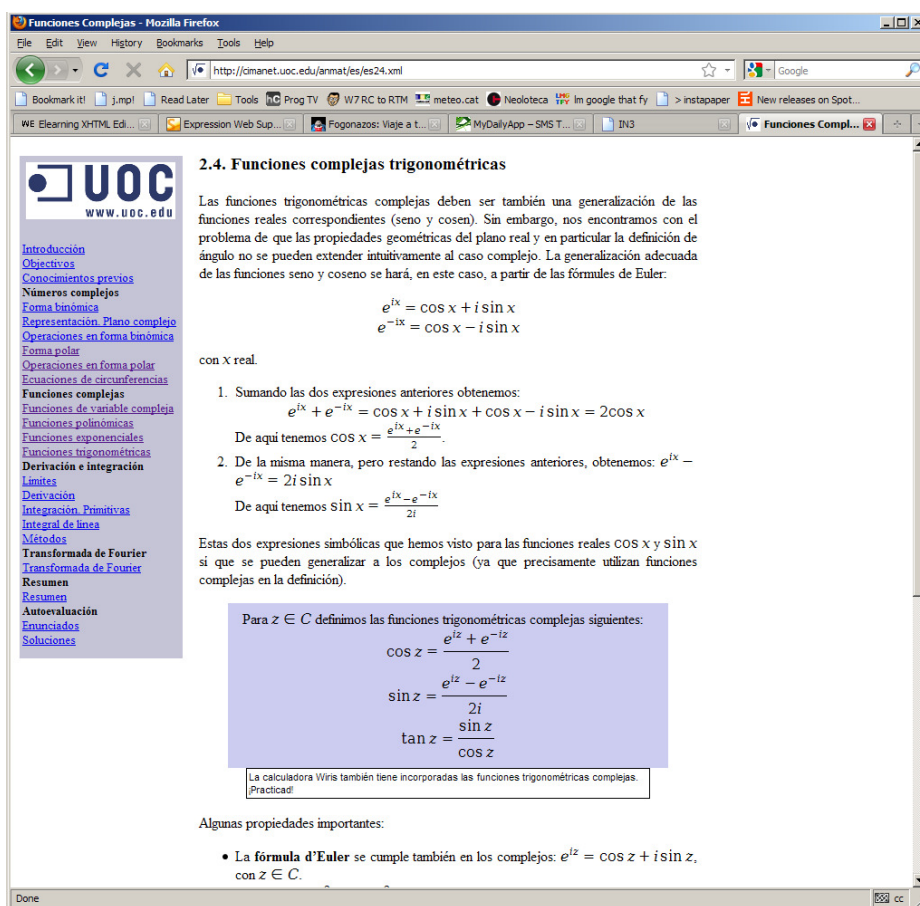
Funciones Complejas - Mozilla Firefox

File Edit View History Bookmarks Tools Help

http://cimanet.uoc.edu/anmat/es/es24.xml

Google

Bookmark it! j.mp! Read Later Tools Prog TV W7 RC to RTM meteo.cat Neoloteca Im google that fy > instapaper New releases on Spot...

Elearning XHTML Edi... Expression Web Sup... Fogonazos: Viaje a t... MyDailyApp – SMS T... IN3 Funciones Compl...

UOC
www.uoc.edu

Introducción
Objectivos
Conocimientos previos
Números complejos
Forma binómica
Representación. Plano complejo
Operaciones en forma binómica
Forma polar
Operaciones en forma polar
Ecuaciones de circunferencias
Funciones complejas
Funciones de variable compleja
Funciones polinómicas
Funciones exponenciales
Funciones trigonométricas
Derivación e integración
Límites
Derivación
Integración. Primitivas
Integral de línea
Métodos
Transformada de Fourier
Transformada de Fourier
Resumen
Resumen
Autoevaluación
Enunciados
Soluciones

2.4. Funciones complejas trigonométricas

Las funciones trigonométricas complejas deben ser también una generalización de las funciones reales correspondientes (seno y cosen). Sin embargo, nos encontramos con el problema de que las propiedades geométricas del plano real y en particular la definición de ángulo no se pueden extender intuitivamente al caso complejo. La generalización adecuada de las funciones seno y coseno se hará, en este caso, a partir de las fórmules de Euler:

$e^{ix} = \cos x + i\sin x$
$e^{-ix} = \cos x - i\sin x$

con $x$ real.

1. Sumando las dos expresiones anteriores obtenemos:
$e^{ix} + e^{-ix} = \cos x + i\sin x + \cos x - i\sin x = 2\cos x$
De aqui tenemos $\cos x = \frac{e^{ix}+e^{-ix}}{2}$.
2. De la misma manera, pero restando las expresiones anteriores, obtenemos: $e^{ix} - e^{-ix} = 2i\sin x$
De aqui tenemos $\sin x = \frac{e^{ix}-e^{-ix}}{2i}$

Estas dos expresiones simbólicas que hemos visto para las funciones reales $\cos x$ y $\sin x$ si que se pueden generalizar a los complejos (ya que precisamente utilizan funciones complejas en la definición).

Para $z \in C$ definimos las funciones trigonométricas complejas siguientes:
$\cos z = \frac{e^{iz}+e^{-iz}}{2}$
$\sin z = \frac{e^{iz}-e^{-iz}}{2i}$
$\tan z = \frac{\sin z}{\cos z}$

La calculadora Wiris también tiene incorporadas las funciones trigonométricas complejas. ¡Practicad!

Algunas propiedades importantes:

• La fórmula d'Euler se cumple también en los complejos: $e^{iz} = \cos z + i\sin z$, con $z \in C$.

Done